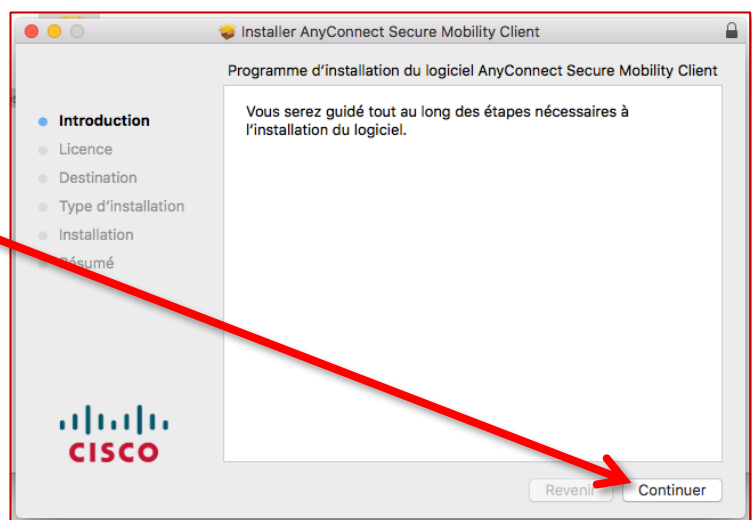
Installer AnyConnect Secure Mobility Client

Programme d'installation du logiciel AnyConnect Secure Mobility Client

Introduction
Licence
Destination
Type d'installation
Installation
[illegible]ésumé

Vous serez guidé tout au long des étapes nécessaires à l'installation du logiciel.

CISCO

Revenir
Continuer